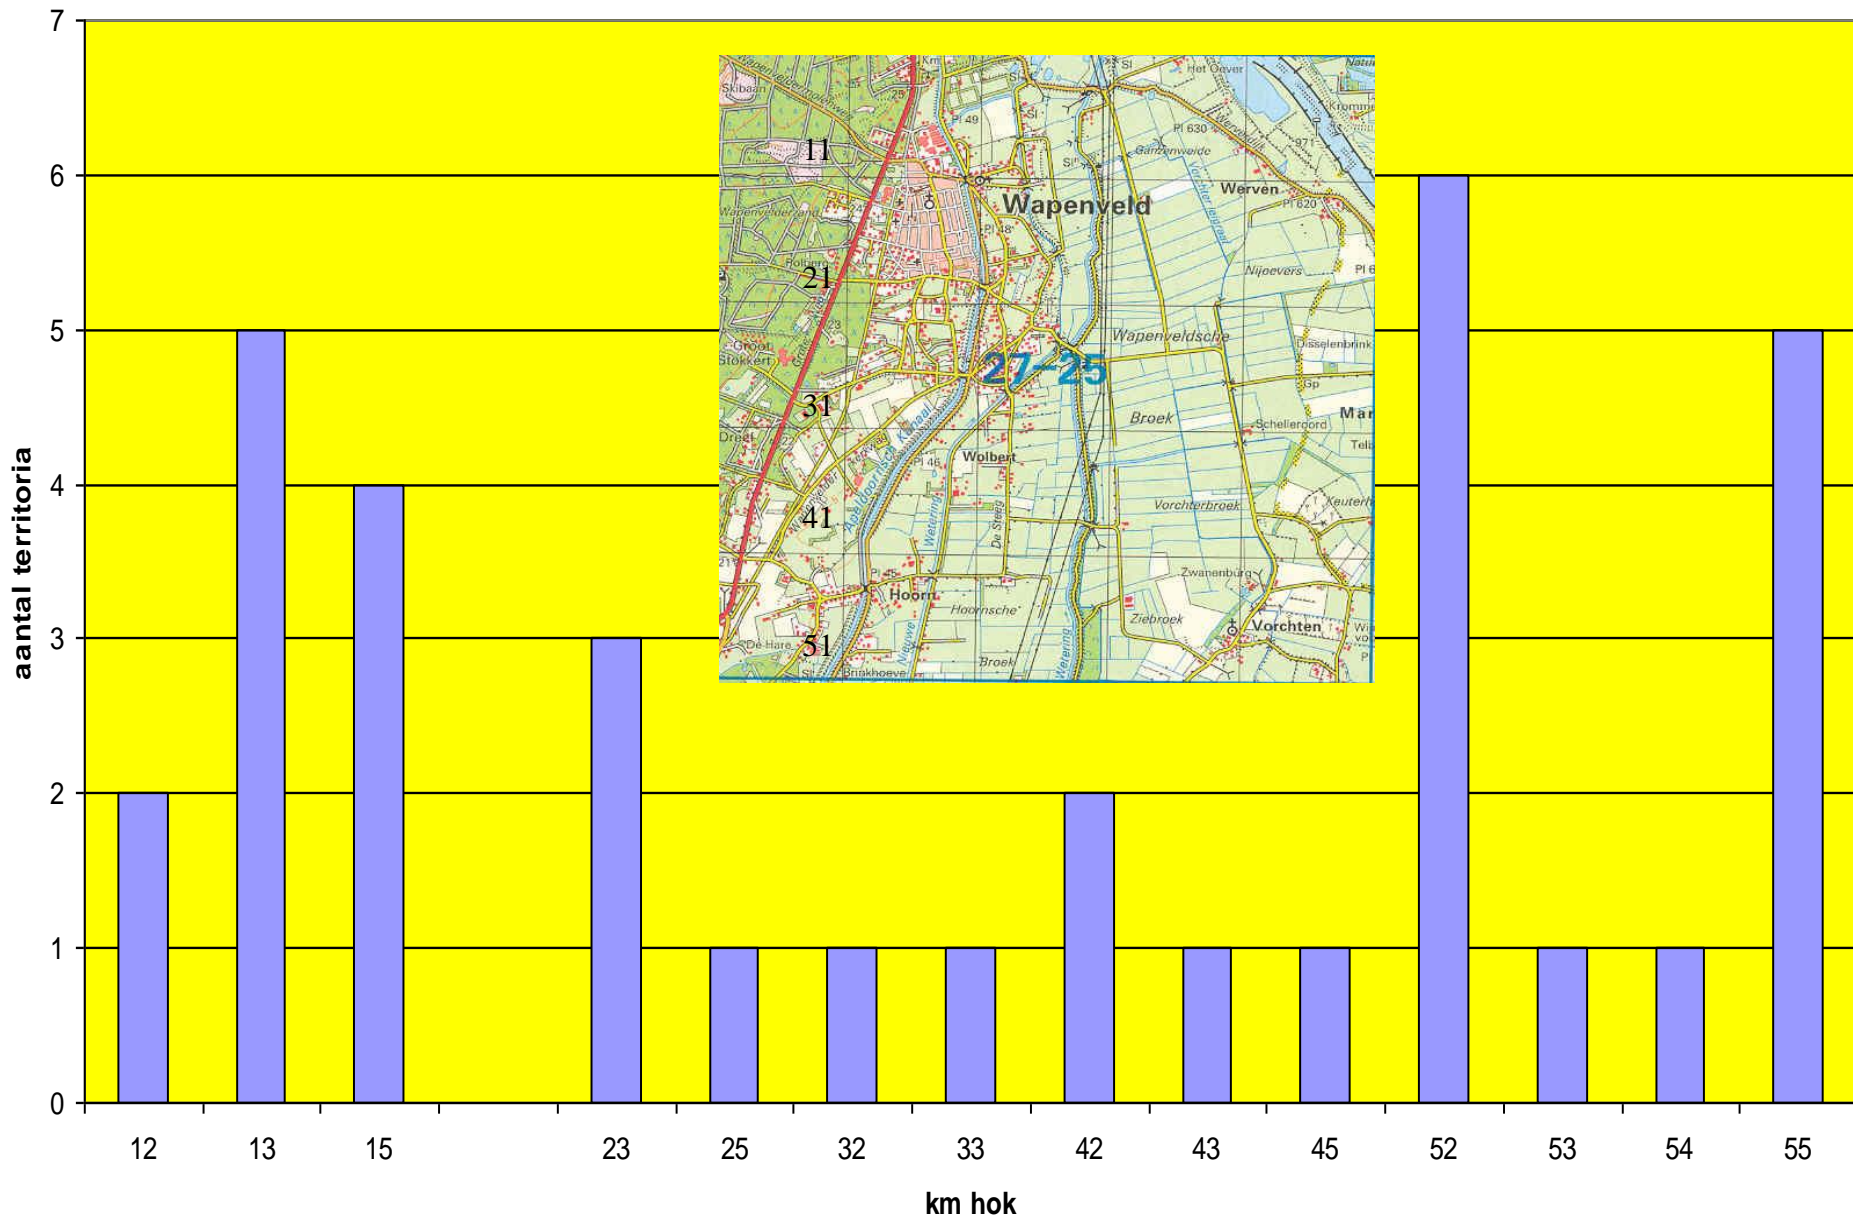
7
6
5
4
3
2
1
0

aantal territoria

12 13 15 23 25 32 33 42 43 45 52 53 54 55

km hok

11
21
31
41
51
Wapenveld
27-25
Werven
Wapenveldsche
Broek
Wolbert
Hoorn
Vorchten
Vorchterbroek
Zwanenburg
Ziebroek
Hoornsche
Broek
Nijoevers
Disselenbrink
Schelleroord
Groot Stokkert
Het Oever
Ganzenweide
Keuterh
De Hare
Brinkhoeve
Skibaan
Apeldoornsch Kanaal
Wetering
De Steeg
Nieuwe